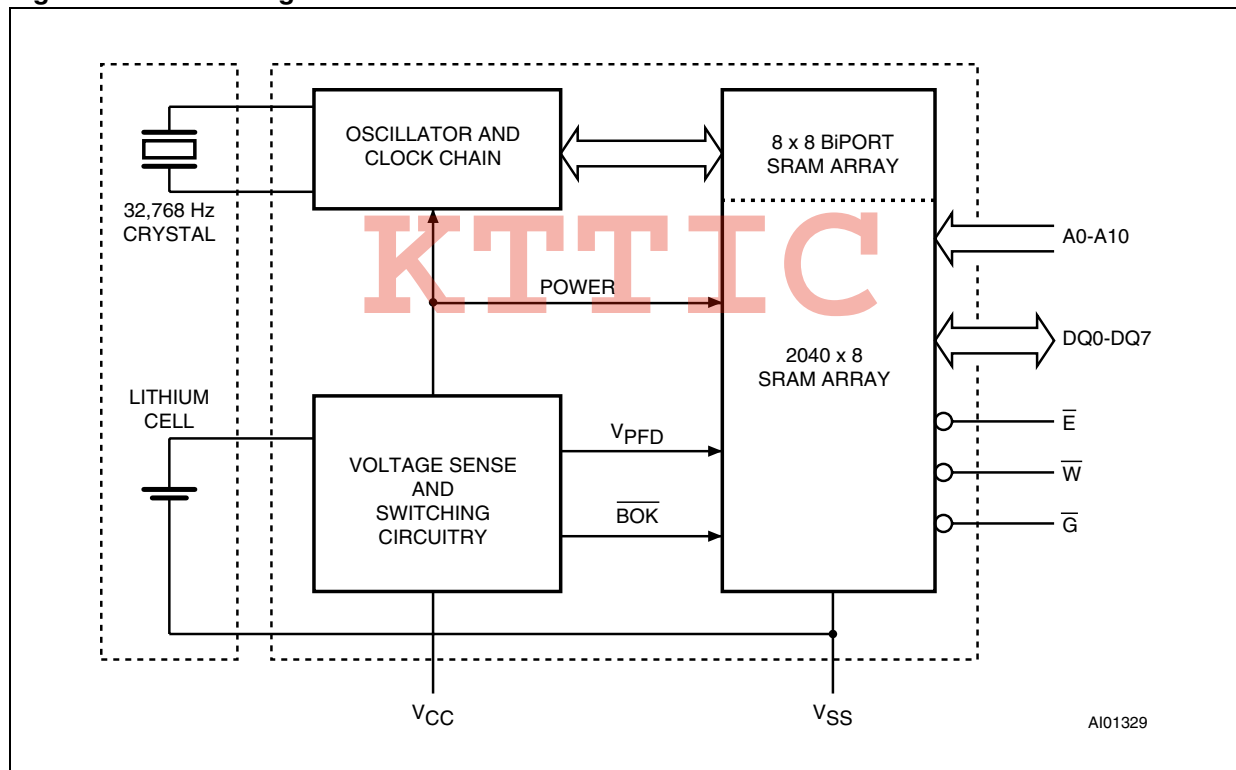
OSCILLATOR AND CLOCK CHAIN

8 x 8 BiPORT SRAM ARRAY

32,768 Hz CRYSTAL

KTTIC

A0-A10

POWER

DQ0-DQ7

2040 x 8 SRAM ARRAY

LITHIUM CELL

$V_{PFD}$

$\overline{E}$

VOLTAGE SENSE AND SWITCHING CIRCUITRY

$\overline{W}$

$\overline{BOK}$

$\overline{G}$

$V_{CC}$

$V_{SS}$

AI01329